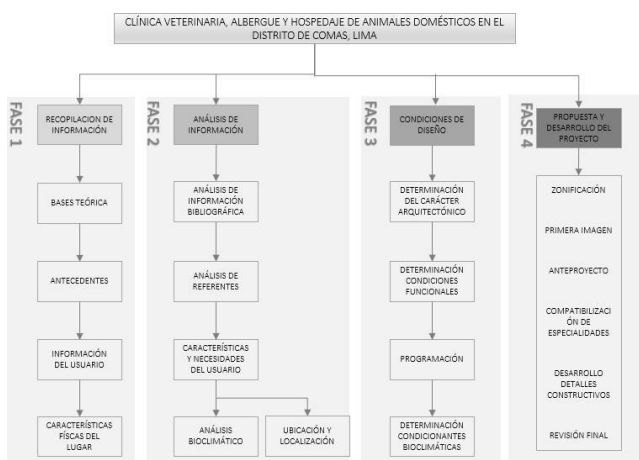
CLÍNICA VETERINARIA, ALBERGUE Y HOSPEDAJE DE ANIMALES DOMÉSTICOS EN EL DISTRITO DE COMAS, LIMA

FASE 1

RECOPILACION DE INFORMACIÓN

BASES TEÓRICA

ANTECEDENTES

INFORMACIÓN DEL USUARIO

CARACTERÍSTICAS FÍSCAS DEL LUGAR

FASE 2

ANÁLISIS DE INFORMACIÓN

ANÁLISIS DE INFORMACIÓN BIBLIOGRÁFICA

ANÁLISIS DE REFERENTES

CARACTERÍSTICAS Y NECESIDADES DEL USUARIO

ANÁLISIS BIOCLIMÁTICO

UBICACIÓN Y LOCALIZACIÓN

FASE 3

CONDICIONES DE DISEÑO

DETERMINACIÓN DEL CARÁCTER ARQUITECTÓNICO

DETERMINACIÓN CONDICIONES FUNCIONALES

PROGRAMACIÓN

DETERMINACIÓN CONDICIONANTES BIOCLIMÁTICAS

FASE 4

PROPUESTA Y DESARROLLO DEL PROYECTO

ZONIFICACIÓN

PRIMERA IMAGEN

ANTEPROYECTO

COMPATIBILIZACIÓN DE ESPECIALIDADES

DESARROLLO DETALLES CONSTRUCTIVOS

REVISIÓN FINAL